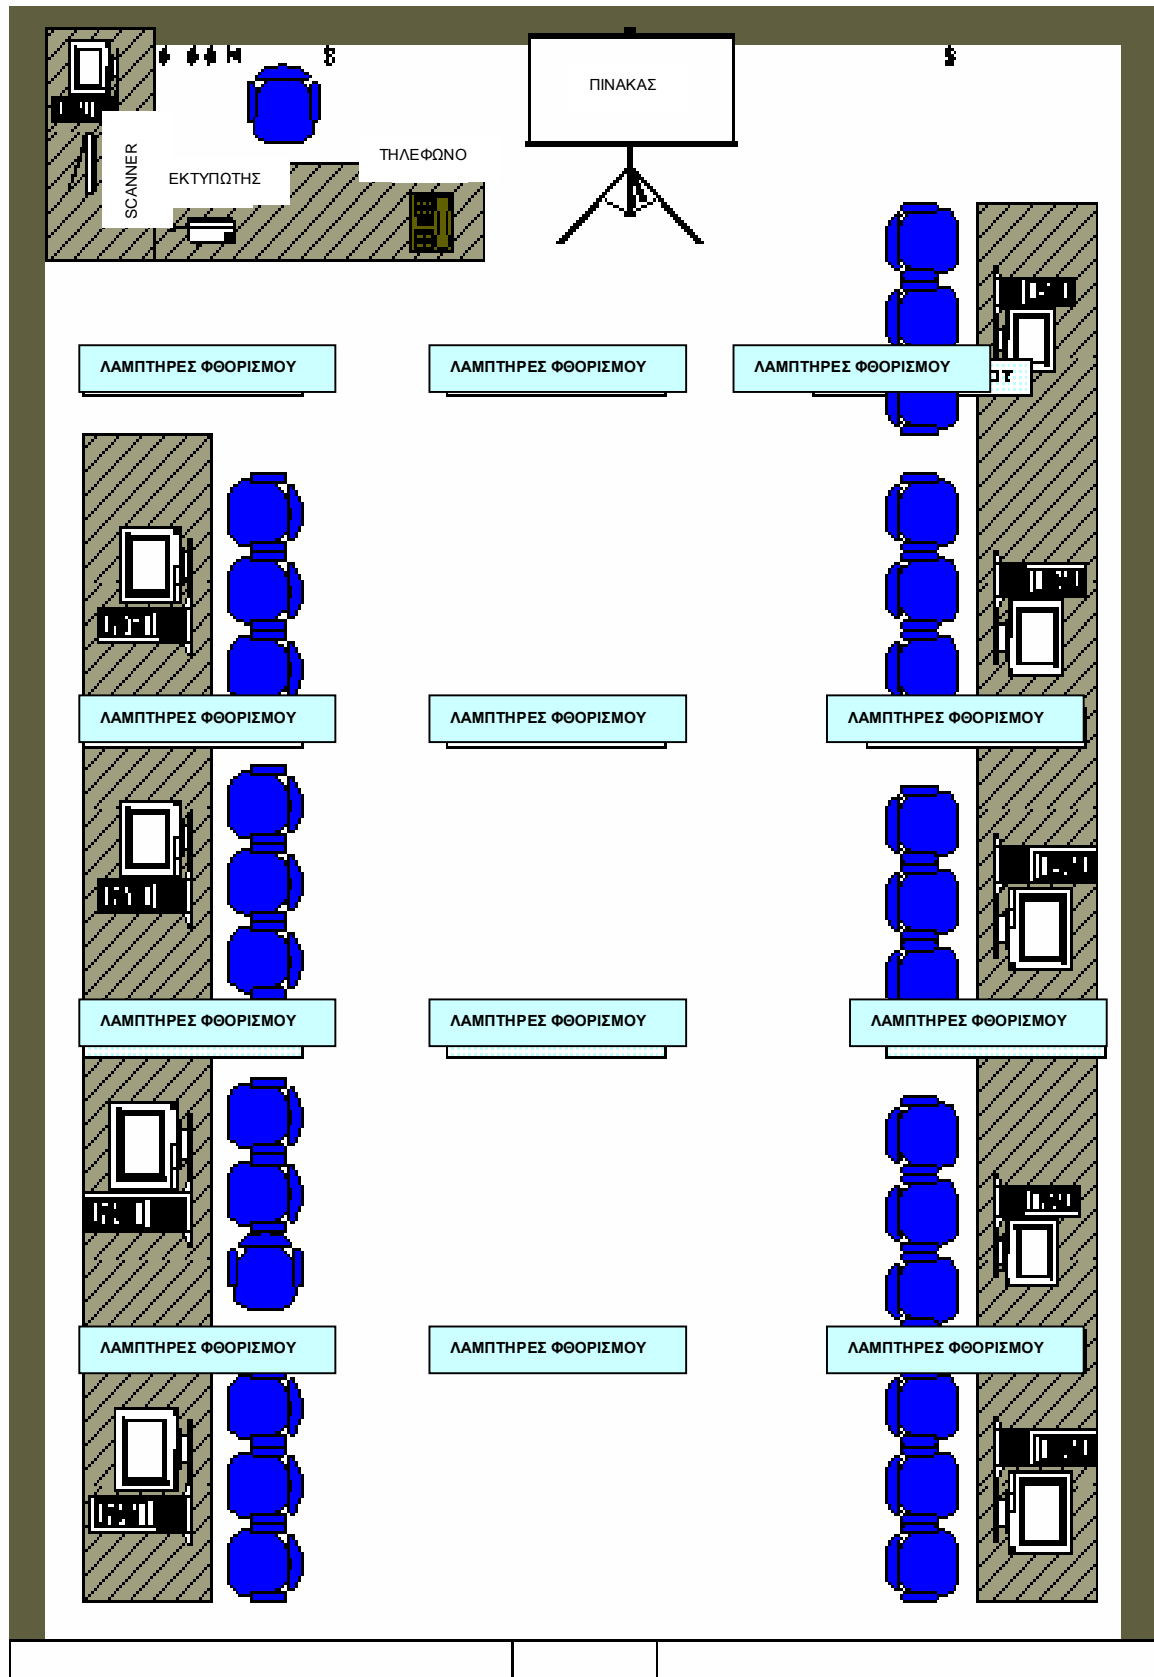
ΠΙΝΑΚΑΣ

SCANNER

ΕΚΤΥΠΩΤΗΣ

ΤΗΛΕΦΩΝΟ

ΛΑΜΠΤΗΡΕΣ ΦΘΟΡΙΣΜΟΥ

ΛΑΜΠΤΗΡΕΣ ΦΘΟΡΙΣΜΟΥ

ΛΑΜΠΤΗΡΕΣ ΦΘΟΡΙΣΜΟΥ

ΛΑΜΠΤΗΡΕΣ ΦΘΟΡΙΣΜΟΥ

ΛΑΜΠΤΗΡΕΣ ΦΘΟΡΙΣΜΟΥ

ΛΑΜΠΤΗΡΕΣ ΦΘΟΡΙΣΜΟΥ

ΛΑΜΠΤΗΡΕΣ ΦΘΟΡΙΣΜΟΥ

ΛΑΜΠΤΗΡΕΣ ΦΘΟΡΙΣΜΟΥ

ΛΑΜΠΤΗΡΕΣ ΦΘΟΡΙΣΜΟΥ

ΛΑΜΠΤΗΡΕΣ ΦΘΟΡΙΣΜΟΥ

ΛΑΜΠΤΗΡΕΣ ΦΘΟΡΙΣΜΟΥ

ΛΑΜΠΤΗΡΕΣ ΦΘΟΡΙΣΜΟΥ